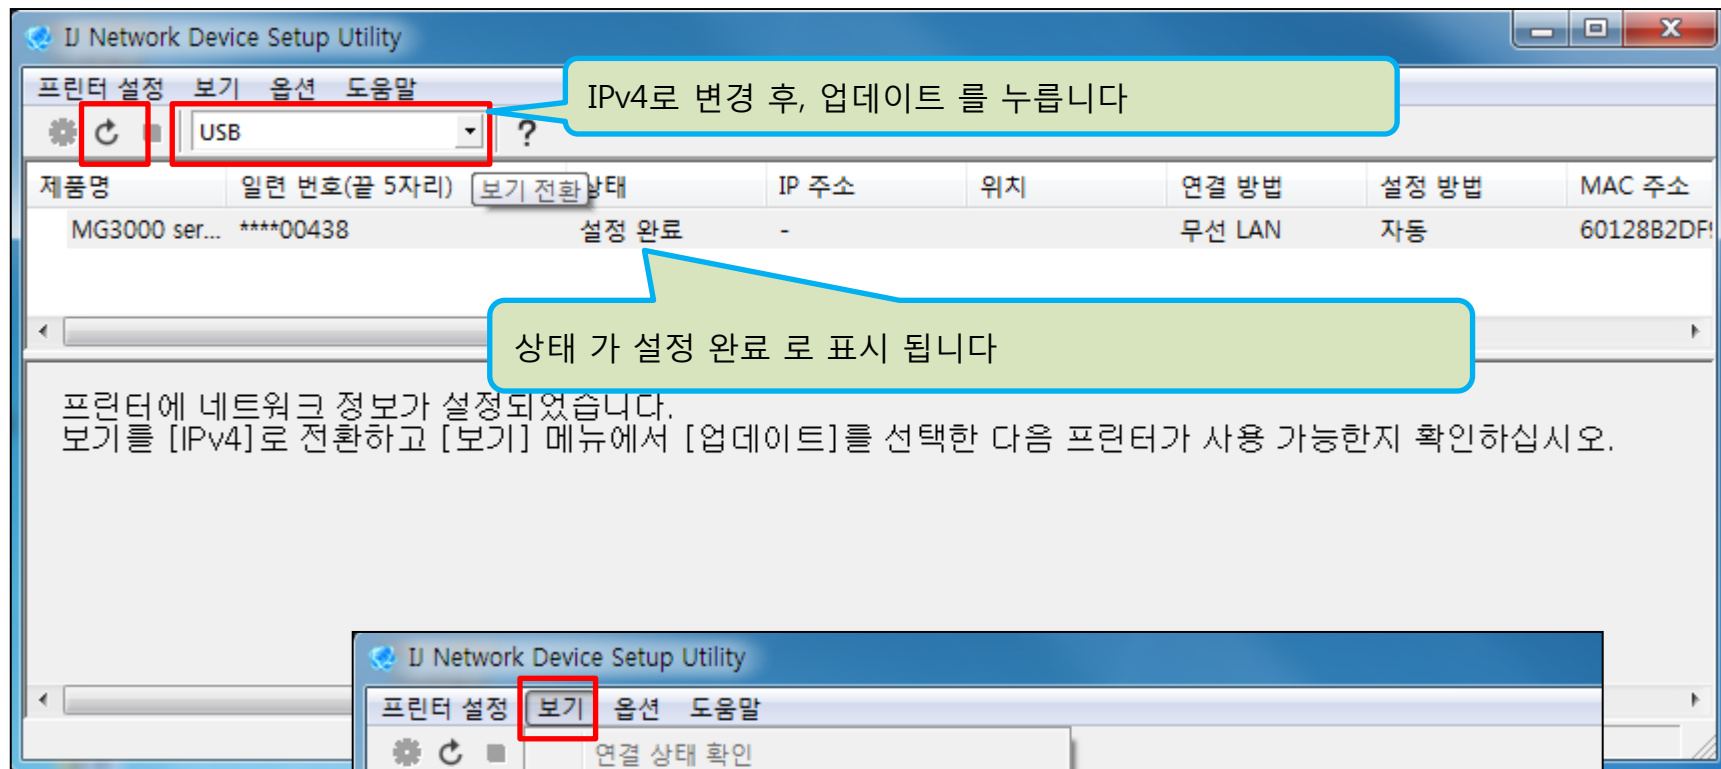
IJ Network Device Setup Utility

프린터 설정 보기 옵션 도움말

USB

?

IPv4로 변경 후, 업데이트 를 누릅니다

| 제품명 | 일련 번호(끝 5자리) | 상태 | IP 주소 | 위치 | 연결 방법 | 설정 방법 | MAC 주소 |
|---|---|---|---|---|---|---|---|
| MG3000 ser... | ****00438 | 설정 완료 | - | | 무선 LAN | 자동 | 60128B2DF |

보기 전환

상태 가 설정 완료 로 표시 됩니다

프린터에 네트워크 정보가 설정되었습니다.
보기를 [IPv4]로 전환하고 [보기] 메뉴에서 [업데이트]를 선택한 다음 프린터가 사용 가능한지 확인하십시오.

IJ Network Device Setup Utility

프린터 설정 보기 옵션 도움말

연결 상태 확인